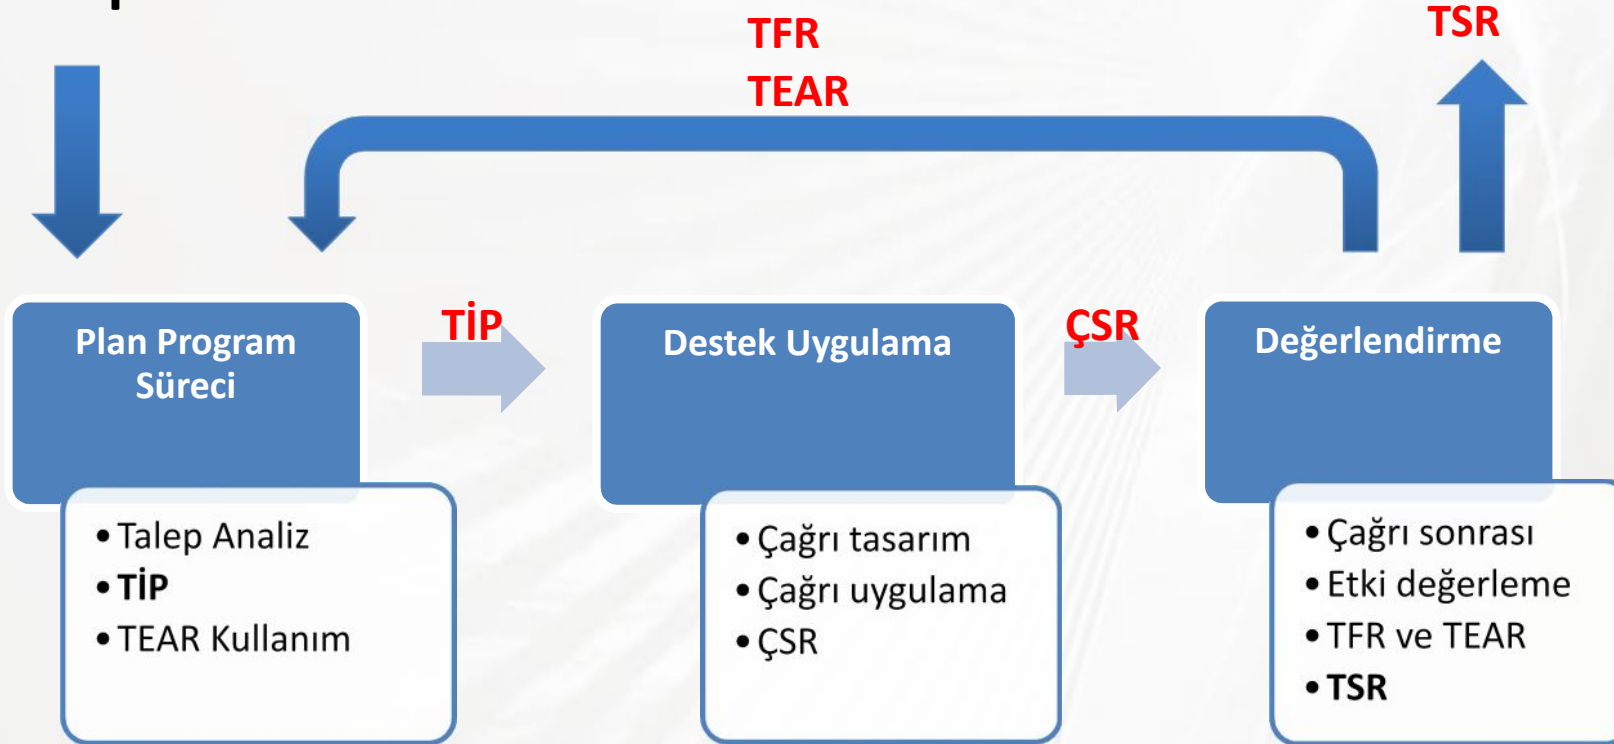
TFR
TEAR

TSR

Plan Program Süreci

TİP

Destek Uygulama

ÇSR

Değerlendirme

• Talep Analiz
• **TİP**
• TEAR Kullanım

• Çağrı tasarım
• Çağrı uygulama
• ÇSR

• Çağrı sonrası
• Etki değerleme
• TFR ve TEAR
• **TSR**